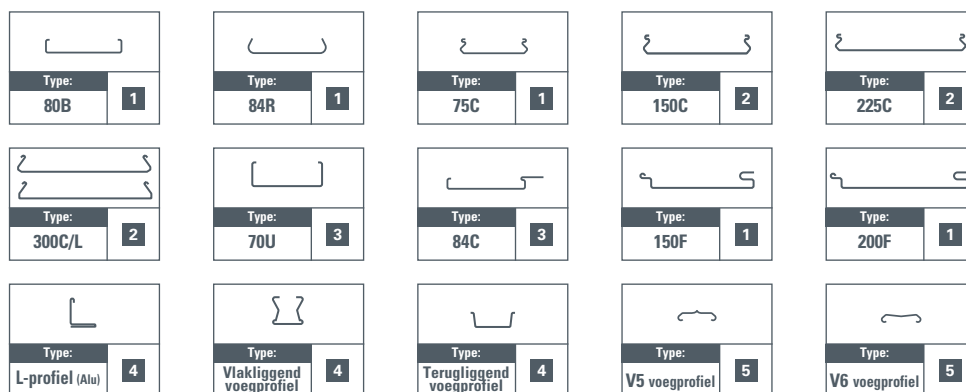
Type:
80B
1

Type:
84R
1

Type:
75C
1

Type:
150C
2

Type:
225C
2

Type:
300C/L
2

Type:
70U
3

Type:
84C
3

Type:
150F
1

Type:
200F
1

Type:
L-profiel (Alu)
4

Type:
Vlakliggend voegprofiel
4

Type:
Terugliggend voegprofiel
4

Type:
V5 voegprofiel
5

Type:
V6 voegprofiel
5